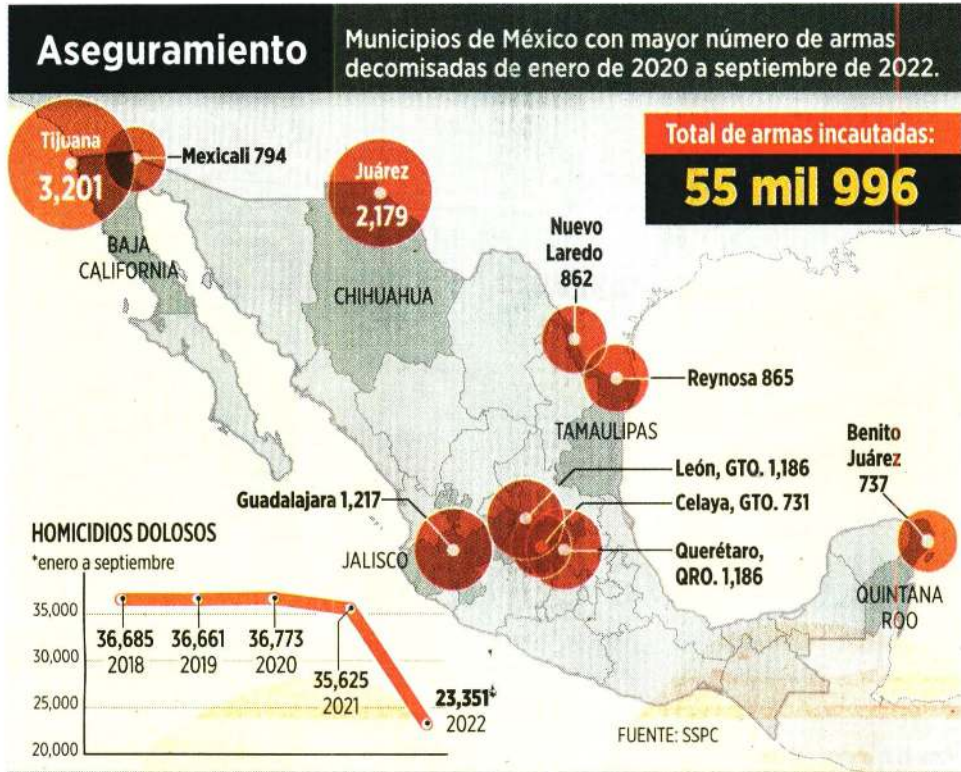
Aseguramiento

Municipios de México con mayor número de armas decomisadas de enero de 2020 a septiembre de 2022.

Total de armas incautadas:
55 mil 996

Tijuana 3,201

Mexicali 794

Juárez 2,179

BAJA CALIFORNIA

CHIHUAHUA

Nuevo Laredo 862

Reynosa 865

TAMAULIPAS

Benito Juárez 737

León, GTO. 1,186

Guadalajara 1,217

Celaya, GTO. 731

Querétaro, QRO. 1,186

JALISCO

QUINTANA ROO

HOMICIDIOS DOLOSOS
*enero a septiembre

35,000
30,000
25,000
20,000

36,685 2018
36,661 2019
36,773 2020
35,625 2021
23,351* 2022

FUENTE: SSPC